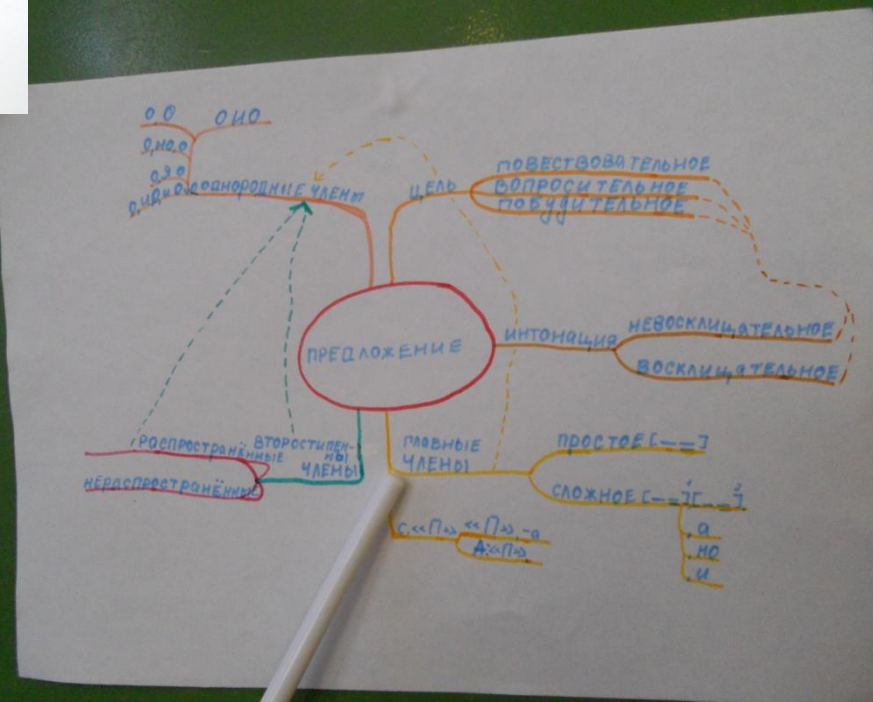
ПРЕДЛОЖЕНИЕ

ЦЕЛЬ
ПОВЕСТВОВАТЕЛЬНОЕ
ВОПРОСИТЕЛЬНОЕ
ПОБУДИТЕЛЬНОЕ

ИНТОНАЦИЯ
НЕВОСКЛИЦАТЕЛЬНОЕ
ВОСКЛИЦАТЕЛЬНОЕ

ГЛАВНЫЕ ЧЛЕНЫ
ПРОСТОЕ [— =]
СЛОЖНОЕ [— =]$^1$ [— =]$^2$
, а
, но
, и

С: «П», «П», - а
А: «П»

ВТОРОСТЕПЕННЫЕ ЧЛЕНЫ
РАСПРОСТРАНЁННЫЕ
НЕРАСПРОСТРАНЁННЫЕ

ОДНОРОДНЫЕ ЧЛЕНЫ
О О
О И О
О, но О
О, а О
О, и О, и О